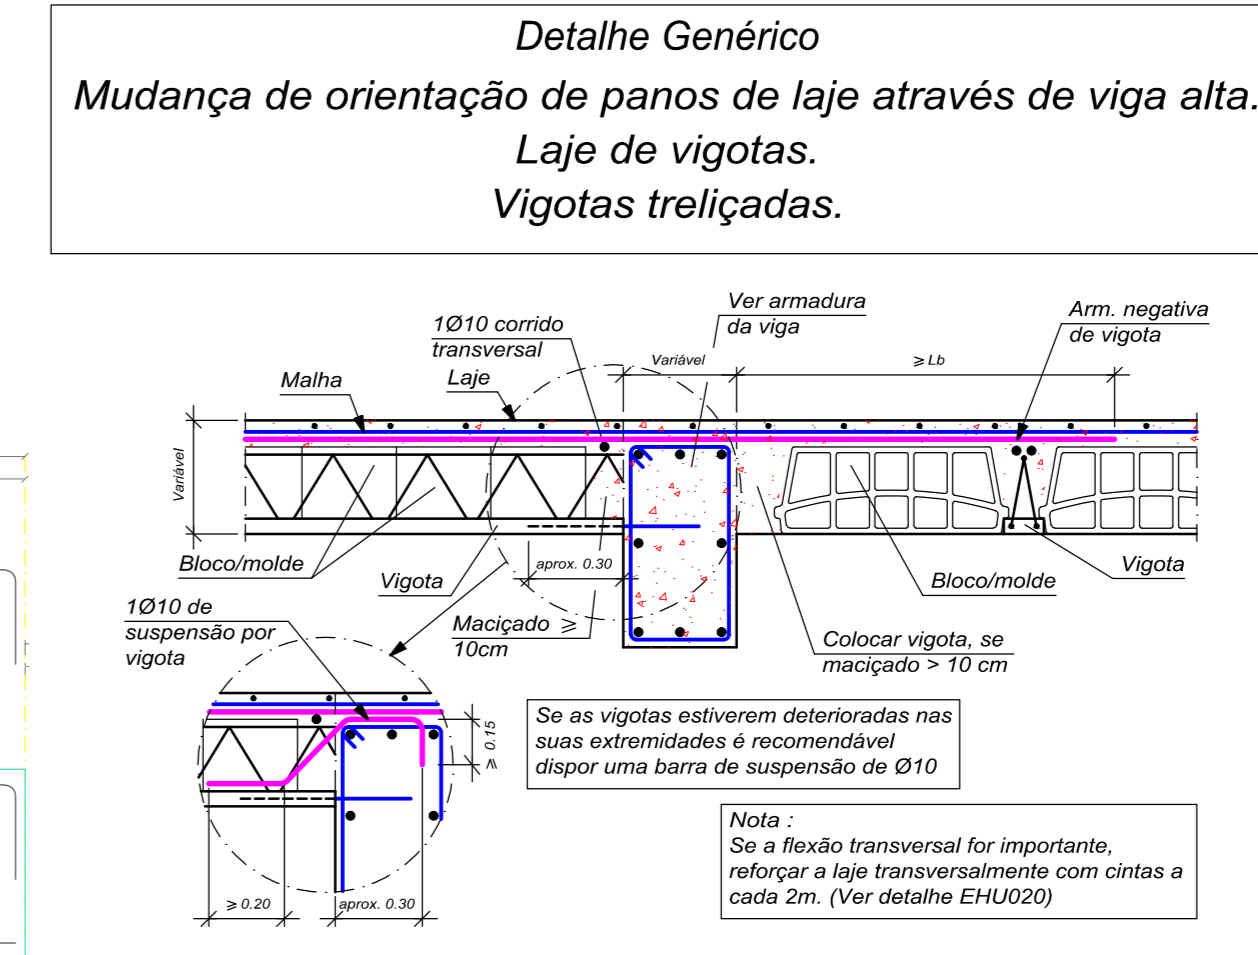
Detalhe Genérico
Mudança de orientação de panos de laje através de viga alta.
Laje de vigotas.
Vigotas treliçadas.

Ver armadura da viga

Arm. negativa de vigota

1Ø10 corrido transversal

Laje

Malha

Variável

≥ Lb

Variável

Bloco/molde

Vigota

aprox. 0.30

Maciçado ≥ 10cm

Bloco/molde

Vigota

Colocar vigota, se maciçado > 10 cm

1Ø10 de suspensão por vigota

≥ 0.15

≥ 0.20

aprox. 0.30

Se as vigotas estiverem deterioradas nas suas extremidades é recomendável dispor uma barra de suspensão de Ø10

Nota :
Se a flexão transversal for importante, reforçar a laje transversalmente com cintas a cada 2m. (Ver detalhe EHU020)